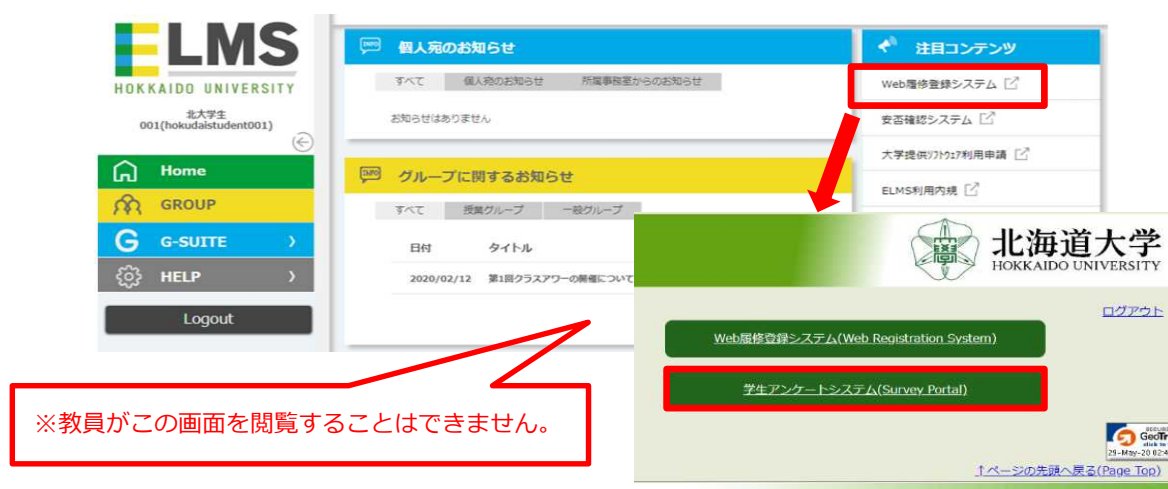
ELMS
HOKKAIDO UNIVERSITY
北大学生
001(hokudaistudent001)

Home
GROUP
G-SUITE
HELP
Logout

INFO 個人宛のお知らせ
すべて 個人宛のお知らせ 所属事務室からのお知らせ
お知らせはありません

INFO グループに関するお知らせ
すべて 授業グループ 一般グループ
日付 タイトル
2020/02/12 第1回クラスアワーの開催について

注目コンテンツ
Web履修登録システム
安否確認システム
大学提供ソフトウェア利用申請
ELMS利用内規

北海道大学
HOKKAIDO UNIVERSITY
ログアウト
Web履修登録システム(Web Registration System)
学生アンケートシステム(Survey Portal)
GeoTr
29-May-20 02:4
↑ページの先頭へ戻る(Page Top)

※教員がこの画面を閲覧することはできません。